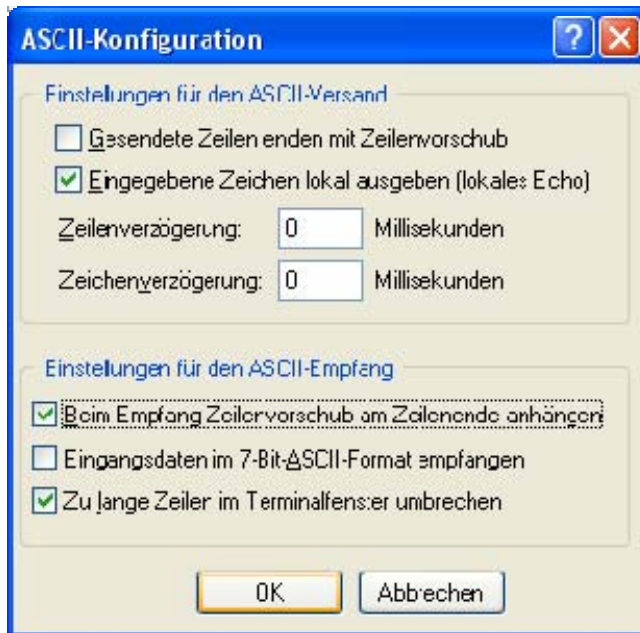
ASCII-Konfiguration

?

Einstellungen für den ASCII-Versand

Gesendete Zeilen enden mit Zeilenvorschub

Eingegebene Zeichen lokal ausgeben (lokales Echo)

Zeilenverzögerung: 0 Millisekunden

Zeichenverzögerung: 0 Millisekunden

Einstellungen für den ASCII-Empfang

Beim Empfang Zeilenvorschub am Zeilenende anhängen

Eingangsdaten im 7-Bit-ASCII-Format empfangen

Zu lange Zeilen im Terminalfenster umbrechen

OK

Abbrechen